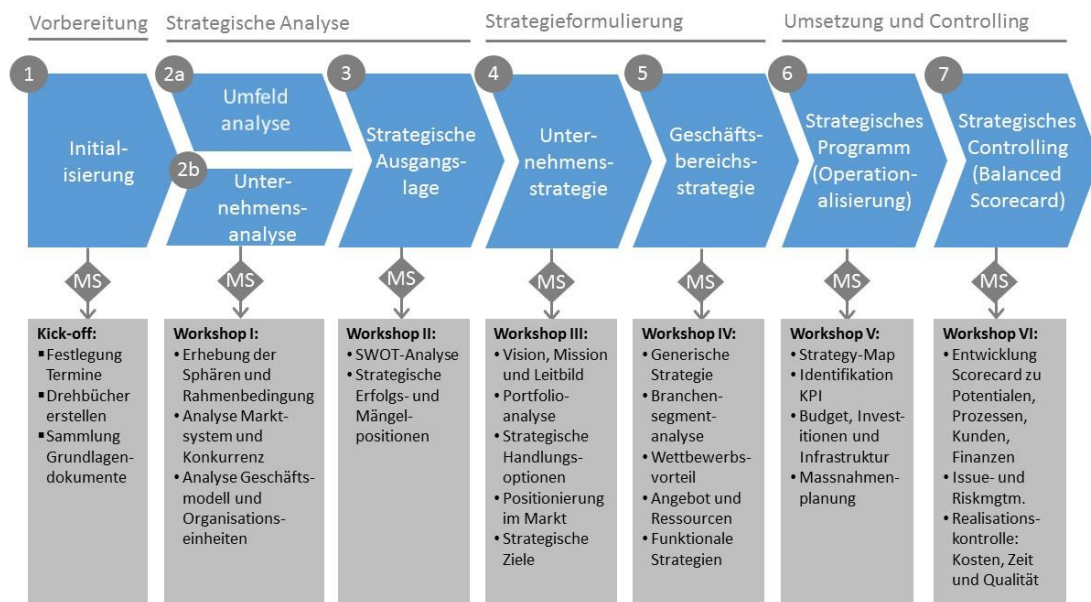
Vorbereitung

Strategische Analyse

Strategieformulierung

Umsetzung und Controlling

1 Initialisierung

2a Umfeld analyse

2b Unternehmensanalyse

3 Strategische Ausgangslage

4 Unternehmensstrategie

5 Geschäftsbereichsstrategie

6 Strategisches Programm (Operationalisierung)

7 Strategisches Controlling (Balanced Scorecard)

MS

MS

MS

MS

MS

MS

MS

Kick-off:
▪ Festlegung Termine
▪ Drehbücher erstellen
▪ Sammlung Grundlagendokumente

Workshop I:
• Erhebung der Sphären und Rahmenbedingung
• Analyse Marktsystem und Konkurrenz
• Analyse Geschäftsmodell und Organisationseinheiten

Workshop II:
• SWOT-Analyse
• Strategische Erfolgs- und Mängelpositionen

Workshop III:
• Vision, Mission und Leitbild
• Portfolioanalyse
• Strategische Handlungsoptionen
• Positionierung im Markt
• Strategische Ziele

Workshop IV:
• Generische Strategie
• Branchensegmentanalyse
• Wettbewerbsvorteil
• Angebot und Ressourcen
• Funktionale Strategien

Workshop V:
• Strategy-Map
• Identifikation KPI
• Budget, Investitionen und Infrastruktur
• Massnahmenplanung

Workshop VI:
• Entwicklung Scorecard zu Potentialen, Prozessen, Kunden, Finanzen
• Issue- und Riskmgtm.
• Realisationskontrolle: Kosten, Zeit und Qualität